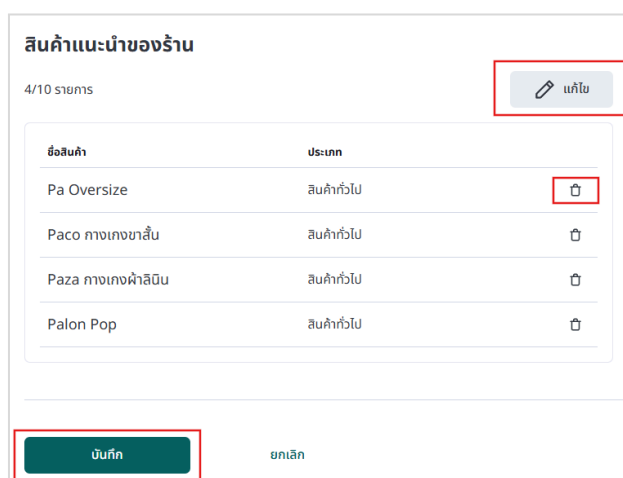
สินค้าแนะนำของร้าน

4/10 รายการ

แก้ไข

| ชื่อสินค้า | ประเภท |
|---|---|
| Pa Oversize | สินค้าทั่วไป |
| Paco กางเกงขาสั้น | สินค้าทั่วไป |
| Paza กางเกงผ้าลินิน | สินค้าทั่วไป |
| Palon Pop | สินค้าทั่วไป |

บันทึก

ยกเลิก